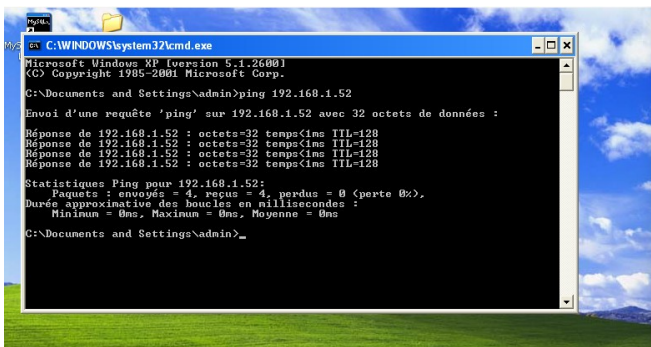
MySQL

My

C:\WINDOWS\system32\cmd.exe

Microsoft Windows XP [version 5.1.2600]
(C) Copyright 1985-2001 Microsoft Corp.

C:\Documents and Settings\admin>ping 192.168.1.52

Envoi d'une requête 'ping' sur 192.168.1.52 avec 32 octets de données :

Réponse de 192.168.1.52 : octets=32 temps<1ms TTL=128
Réponse de 192.168.1.52 : octets=32 temps<1ms TTL=128
Réponse de 192.168.1.52 : octets=32 temps<1ms TTL=128
Réponse de 192.168.1.52 : octets=32 temps<1ms TTL=128

Statistiques Ping pour 192.168.1.52:
Paquets : envoyés = 4, reçus = 4, perdus = 0 (perte 0%),
Durée approximative des boucles en millisecondes :
Minimum = 0ms, Maximum = 0ms, Moyenne = 0ms

C:\Documents and Settings\admin>_